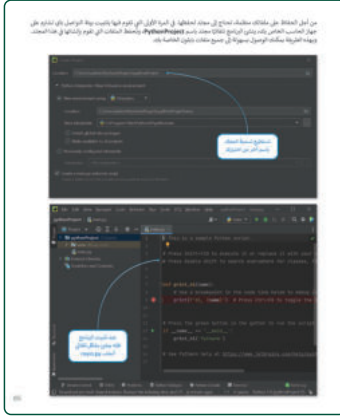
من أجل الحفاظ على ملفاتك منظمة، تحتاج إلى مجلد لحفظها. في المرة الأولى التي تقوم فيها بتثبيت بيئة التواصل بلغ تثبيتها على جهاز الحاسب الخاص بك، يقوم البرنامج بإنشاء مجلد باسم PythonProjects، وتحفظ الملفات التي تقوم بإنشائها في هذا المجلد، وبهذه الطريقة يمكنك الوصول بسهولة إلى جميع ملفات بايثون الخاصة بك.

Location:

يستطيع تسمية المجلد باسم آخر من اختيارك.

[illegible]

عند تثبيت البرنامج فإنه ينشئ ملفاً تلقائياً أطلق عليه main.py

pythonProject

main.py

# This is a sample Python script.

def print_hi(name):

print_hi('PyCharm')

if __name__ == '__main__':

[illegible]